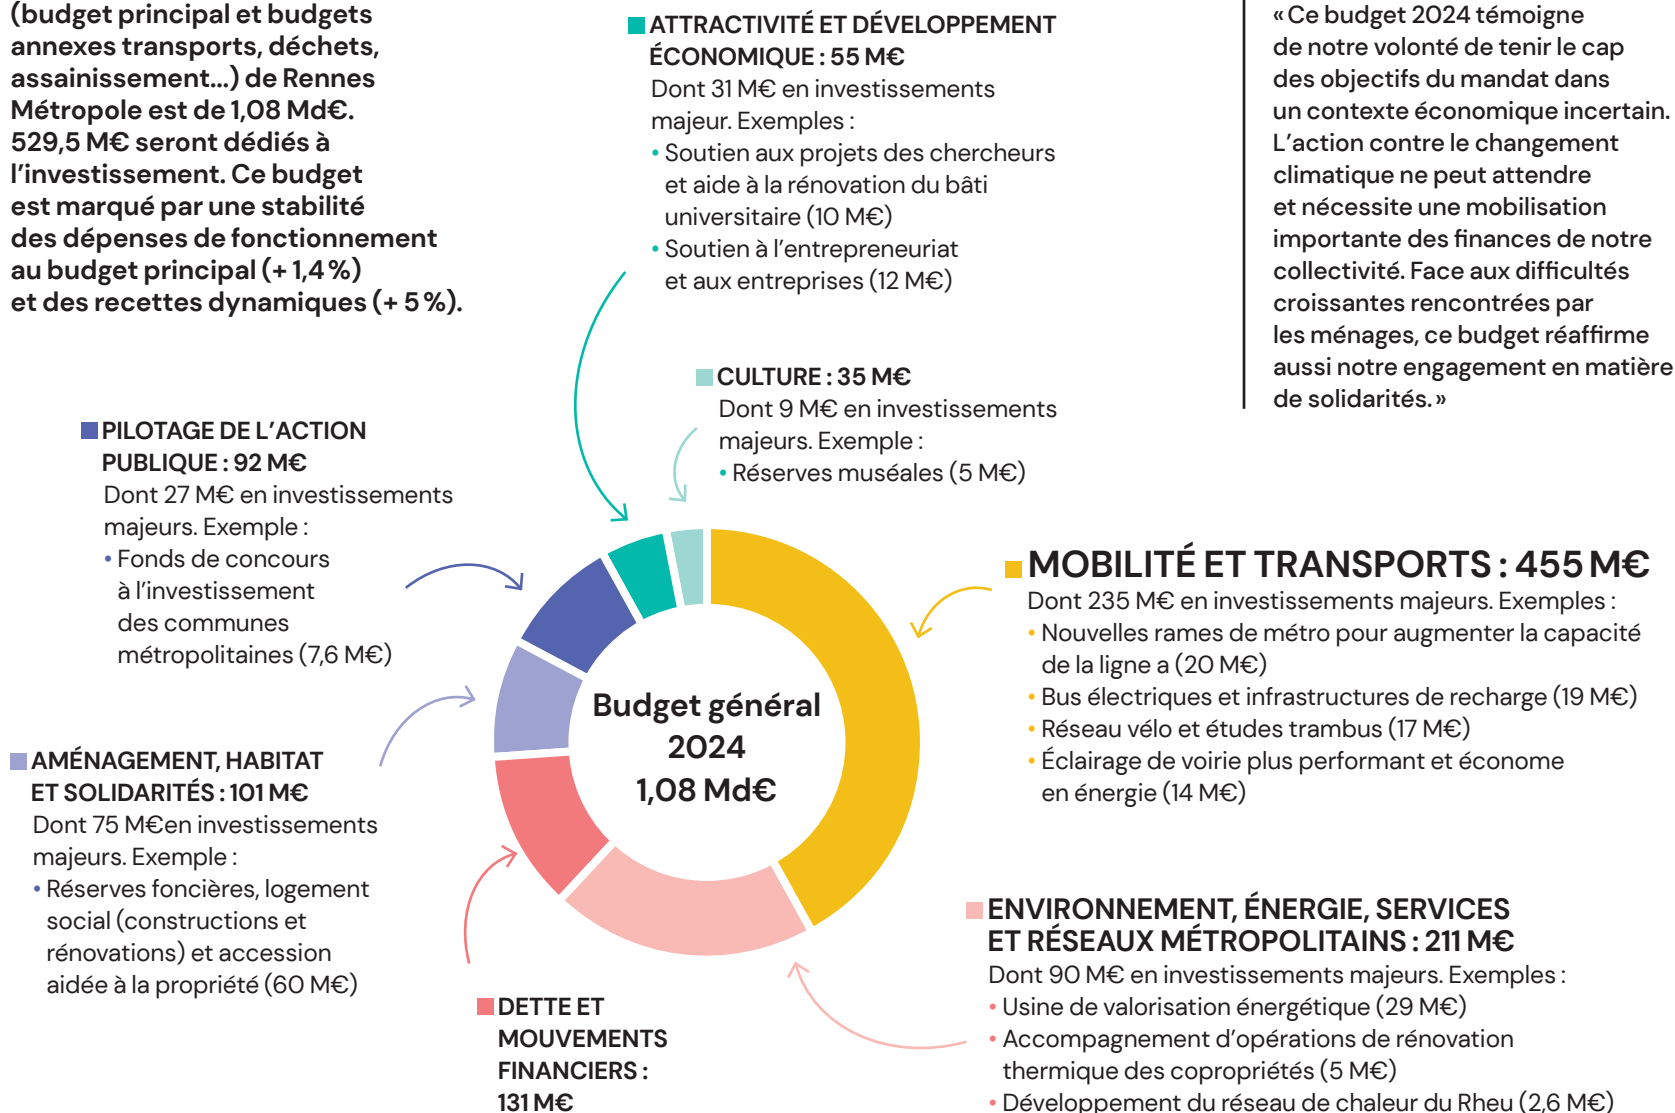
(budget principal et budgets annexes transports, déchets, assainissement…) de Rennes Métropole est de 1,08 Md€. 529,5 M€ seront dédiés à l'investissement. Ce budget est marqué par une stabilité des dépenses de fonctionnement au budget principal (+ 1,4 %) et des recettes dynamiques (+ 5 %).

ATTRACTIVITÉ ET DÉVELOPPEMENT ÉCONOMIQUE : 55 M€
Dont 31 M€ en investissements majeur. Exemples :
• Soutien aux projets des chercheurs et aide à la rénovation du bâti universitaire (10 M€)
• Soutien à l'entrepreneuriat et aux entreprises (12 M€)

« Ce budget 2024 témoigne de notre volonté de tenir le cap des objectifs du mandat dans un contexte économique incertain. L'action contre le changement climatique ne peut attendre et nécessite une mobilisation importante des finances de notre collectivité. Face aux difficultés croissantes rencontrées par les ménages, ce budget réaffirme aussi notre engagement en matière de solidarités. »

CULTURE : 35 M€
Dont 9 M€ en investissements majeurs. Exemple :
• Réserves muséales (5 M€)

PILOTAGE DE L'ACTION PUBLIQUE : 92 M€
Dont 27 M€ en investissements majeurs. Exemple :
• Fonds de concours à l'investissement des communes métropolitaines (7,6 M€)

Budget général 2024 1,08 Md€

MOBILITÉ ET TRANSPORTS : 455 M€
Dont 235 M€ en investissements majeurs. Exemples :
• Nouvelles rames de métro pour augmenter la capacité de la ligne a (20 M€)
• Bus électriques et infrastructures de recharge (19 M€)
• Réseau vélo et études trambus (17 M€)
• Éclairage de voirie plus performant et économe en énergie (14 M€)

AMÉNAGEMENT, HABITAT ET SOLIDARITÉS : 101 M€
Dont 75 M€en investissements majeurs. Exemple :
• Réserves foncières, logement social (constructions et rénovations) et accession aidée à la propriété (60 M€)

ENVIRONNEMENT, ÉNERGIE, SERVICES ET RÉSEAUX MÉTROPOLITAINS : 211 M€
Dont 90 M€ en investissements majeurs. Exemples :
• Usine de valorisation énergétique (29 M€)
• Accompagnement d'opérations de rénovation thermique des copropriétés (5 M€)
• Développement du réseau de chaleur du Rheu (2,6 M€)

DETTE ET MOUVEMENTS FINANCIERS : 131 M€